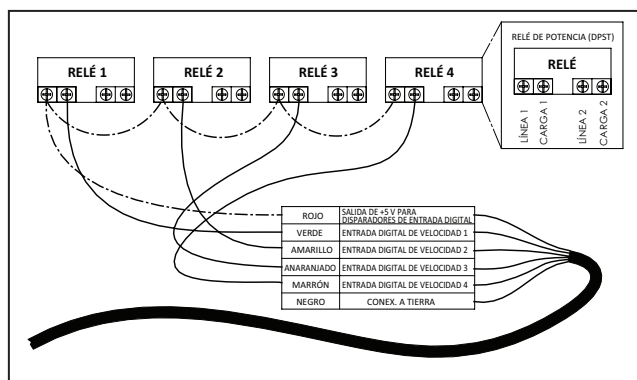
RELÉ 1

RELÉ 2

RELÉ 3

RELÉ 4

RELÉ DE POTENCIA (DPST)

RELÉ

LÍNEA 1

CARGA 1

LÍNEA 2

CARGA 2

| ROJO | SALIDA DE +5 V PARA DISPARADORES DE ENTRADA DIGITAL |
|---|---|
| VERDE | ENTRADA DIGITAL DE VELOCIDAD 1 |
| AMARILLO | ENTRADA DIGITAL DE VELOCIDAD 2 |
| ANARANJADO | ENTRADA DIGITAL DE VELOCIDAD 3 |
| MARRÓN | ENTRADA DIGITAL DE VELOCIDAD 4 |
| NEGRO | CONEX. A TIERRA |